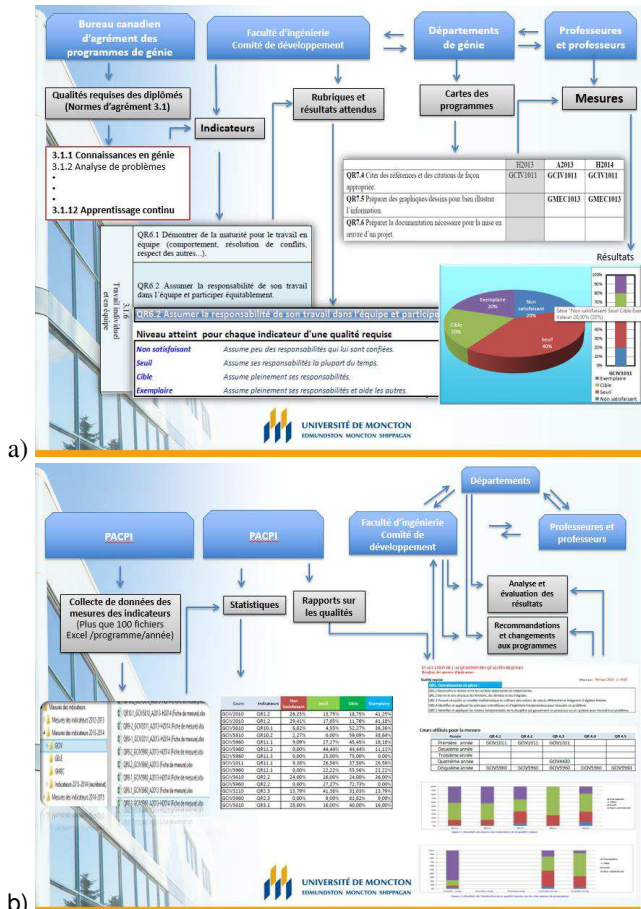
Bureau canadien d'agrément des programmes de génie

Faculté d'ingénierie Comité de développement

Départements de génie

Professeures et professeurs

Qualités requises des diplômés (Normes d'agrément 3.1)

Rubriques et résultats attendus

Cartes des programmes

Mesures

Indicateurs

3.1.1 Connaissances en génie
3.1.2 Analyse de problèmes
•
•
•
3.1.12 Apprentissage continu

| | H2013 | A2013 | H2014 |
|---|---|---|---|
| QR7.4 Citer des références et des citations de façon appropriée. | GCIV1011 | GCIV1011 | GCIV1011 |
| QR7.5 Préparer des graphiques dessins pour bien illustrer l'information. | | GMEC1013 | GMEC1013 |
| QR7.6 Préparer la documentation nécessaire pour la mise en œuvre d'un projet. | | | |

Résultats

QR6.1 Démontrer de la maturité pour le travail en équipe (comportement, résolution de conflits, respect des autres...).

QR6.2 Assumer la responsabilité de son travail dans l'équipe et participer équitablement.

3.1.6 Travail individuel et en équipe

QR6.2 Assumer la responsabilité de son travail dans l'équipe et particip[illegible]

Niveau atteint pour chaque indicateur d'une qualité requise

| | |
|---|---|
| Non satisfaisant | Assume peu des responsabilités qui lui sont confiées. |
| Seuil | Assume ses responsabilités la plupart du temps. |
| Cible | Assume pleinement ses responsabilités. |
| Exemplaire | Assume pleinement ses responsabilités et aide les autres. |

Exemplaire 20%
Non satisfaisant 20%
Cible 20%
Seuil 40%

Série "Non satisfaisant Seuil Cible Exe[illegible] Valeur: 20,00% (20%)

100% 90% 80% 70%
GCIV1011
Exemplaire
Cible
Seuil
Non satisfaisant

UNIVERSITÉ DE MONCTON
EDMUNDSTON MONCTON SHIPPAGAN

a)

Départements

PACPI

PACPI

Faculté d'ingénierie Comité de développement

Professeures et professeurs

Collecte de données des mesures des indicateurs (Plus que 100 fichiers Excel /programme/année)

Statistiques

Rapports sur les qualités

Analyse et évaluation des résultats

Recommandations et changements aux programmes

Mesures des indicateurs
Mesures des indicateurs 2012-2013
Mesures des indicateurs 2013-2014
GCIV
GELE
GMEC
Indicateurs 2013-2014 (secrétariat)
Mesures des indicateurs 2014-2015

| Cours | Indicateurs | Non Satisfaisant | Seuil | Cible | Exemplaire |
|---|---|---|---|---|---|
| GCIV2010 | QR1.2 | 26,25% | 13,75% | 18,75% | 41,25% |
| GCIV2010 | QR1.2 | 25,41% | 17,65% | 11,76% | 41,18% |
| GCIV5910 | QR10.1 | 6,82% | 4,55% | 52,27% | 36,36% |
| GCIV5910 | QR10.2 | 2,27% | 0,00% | 59,09% | 38,64% |
| GCIV5960 | QR11.1 | 9,09% | 27,27% | 45,45% | 18,18% |
| GCIV5960 | QR11.2 | 0,00% | 44,44% | 44,44% | 11,11% |
| GCIV5960 | QR11.3 | 0,00% | 25,00% | 75,00% | 0,00% |
| GCIV3011 | QR11.1 | 8,18% | 28,56% | 37,50% | 26,56% |
| GCIV5960 | QR11.1 | 0,00% | 27,22% | 55,56% | 22,22% |
| GCIV5610 | QR2.2 | 24,00% | 16,00% | 24,00% | 36,00% |
| GCIV5960 | QR2.2 | 0,00% | 9,09% | 72,73% | 0,00% |
| GCIV5110 | QR2.3 | 13,79% | 41,38% | 31,03% | 13,79% |
| GCIV5960 | QR2.3 | 0,00% | 9,09% | 81,82% | 9,09% |
| GCIV5610 | QR3.1 | 25,00% | 16,00% | 40,00% | 16,00% |

UNIVERSITÉ DE MONCTON
EDMUNDSTON MONCTON SHIPPAGAN

b)